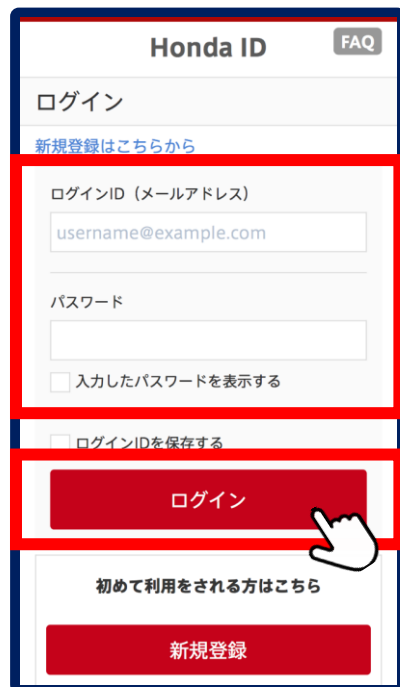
Honda ID

FAQ

ログイン

新規登録はこちらから

ログインID（メールアドレス）

username@example.com

パスワード

入力したパスワードを表示する

ログインIDを保存する

ログイン

初めて利用をされる方はこちら

新規登録